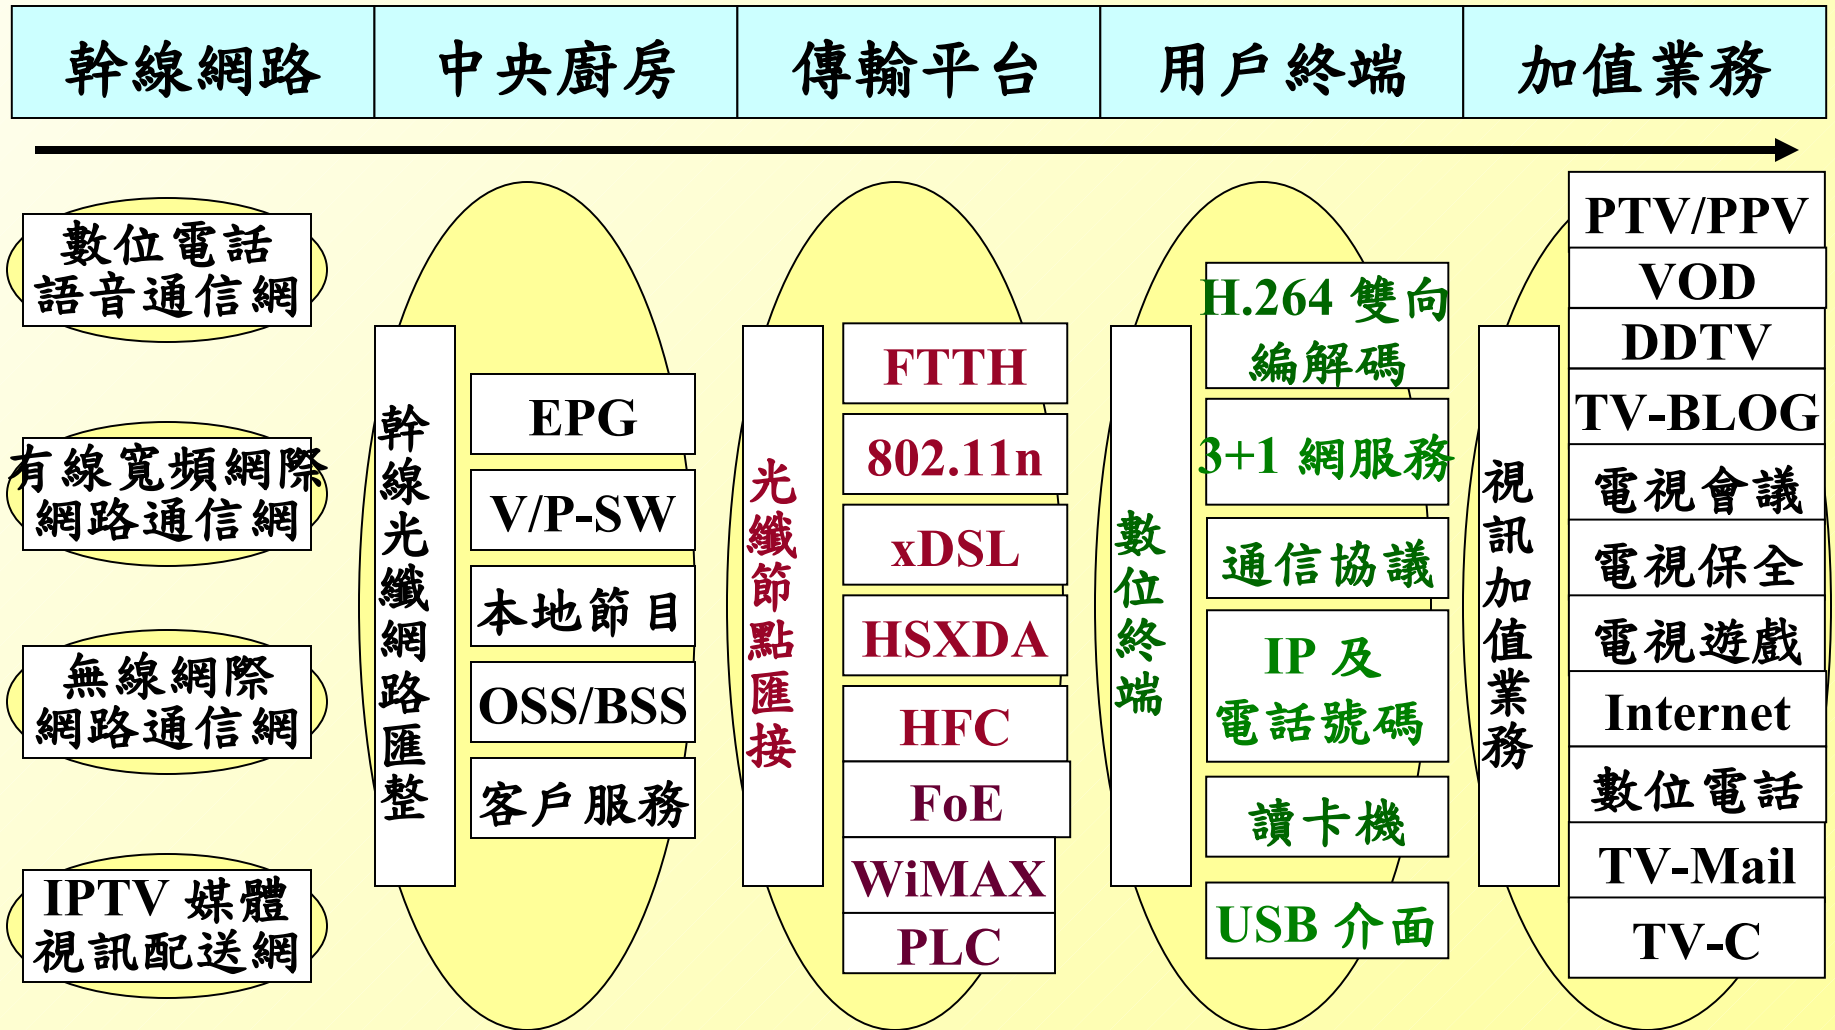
| 幹線網路 | 中央廚房 | 傳輸平台 | 用戶終端 | 加值業務 |
|---|---|---|---|---|

數位電話 語音通信網

有線寬頻網際 網路通信網

無線網際 網路通信網

IPTV 媒體 視訊配送網

幹線光纖網路匯整

EPG

V/P-SW

本地節目

OSS/BSS

客戶服務

光纖節點匯接

FTTH

802.11n

xDSL

HSXDA

HFC

FoE

WiMAX

PLC

數位終端

H.264 雙向 編解碼

3+1 網服務

通信協議

IP 及 電話號碼

讀卡機

USB 介面

視訊加值業務

PTV/PPV

VOD

DDTV

TV-BLOG

電視會議

電視保全

電視遊戲

Internet

數位電話

TV-Mail

TV-C